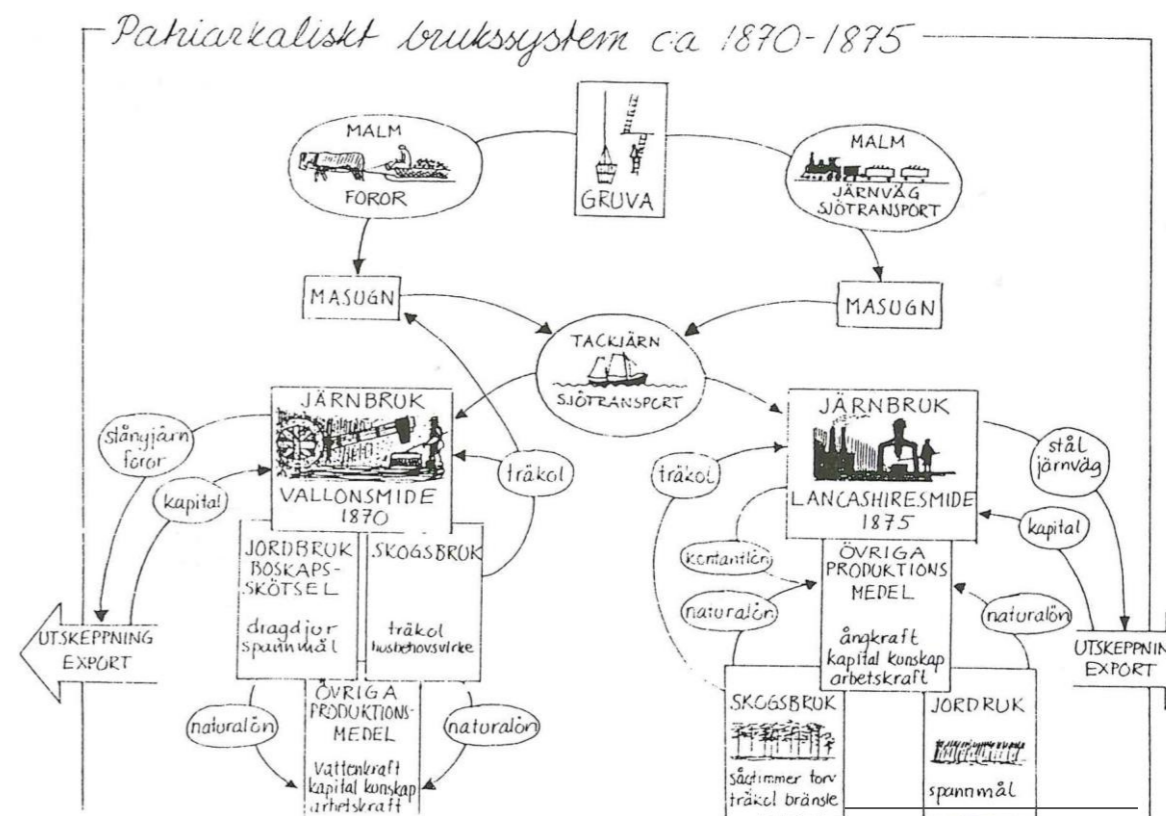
Patriarkaliskt brukssystem ca 1870-1875

MALM
FOROR

GRUVA

MALM
JÄRNVÄG
SJÖTRANSPORT

MASUGN

MASUGN

TACKJÄRN
SJÖTRANSPORT

JÄRNBRUK
VALLONSMIDE
1870

stångjärn
foror

kapital

träkol

JORDBRUK
BOSKAPS-
SKÖTSEL
dragdjur
spannmål

SKOGSBRUK
träkol
husbehovsvirke

UTSKEPPNING
EXPORT

ÖVRIGA
PRODUKTIONS-
MEDEL
vattenkraft
kapital kunskap
arbetskraft

naturalön

naturalön

JÄRNBRUK
LANCASHIRESMIDE
1875

träkol

stål
järnväg

kapital

kontantlön

naturalön

ÖVRIGA
PRODUKTIONS
MEDEL
ångkraft
kapital kunskap
arbetskraft

naturalön

UTSKEPPNIN
EXPORT

SKOGSBRUK
sågtimmer torv
träkol bränsle

JORDRUK
spannmål